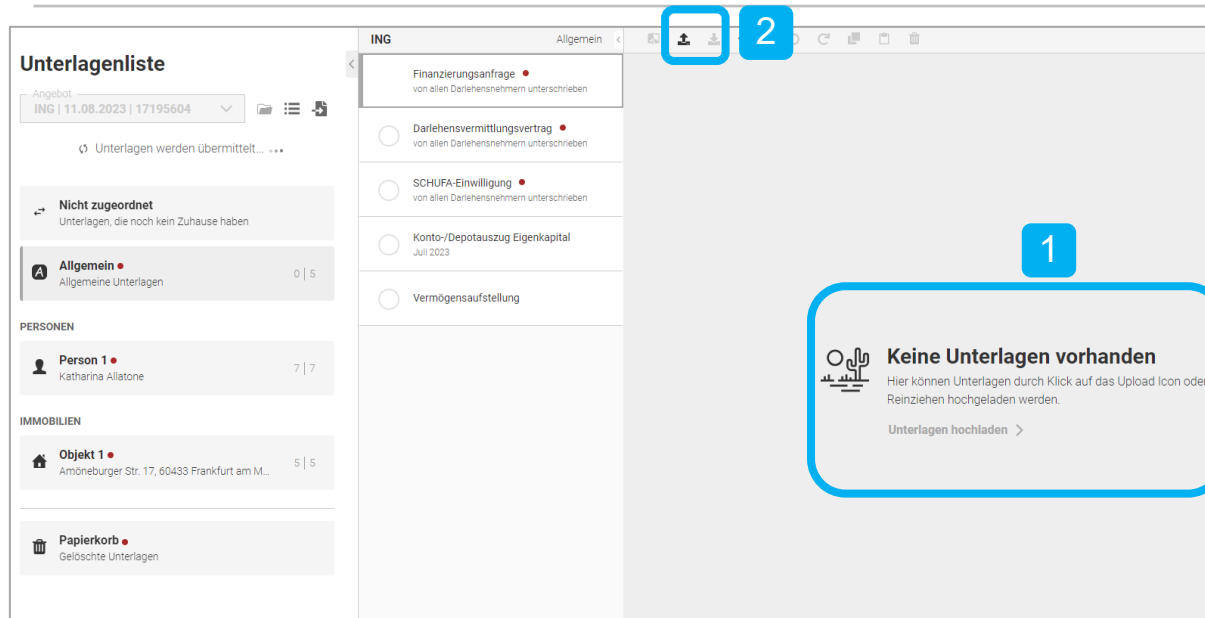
Unterlagenliste

Angebot
ING | 11.08.2023 | 17195604

Unterlagen werden übermittelt...

Nicht zugeordnet
Unterlagen, die noch kein Zuhause haben

Allgemein
Allgemeine Unterlagen
0 | 5

PERSONEN

Person 1
Katharina Allatone
7 | 7

IMMOBILIEN

Objekt 1
Amöneburger Str. 17, 60433 Frankfurt am M...
5 | 5

Papierkorb
Gelöschte Unterlagen

ING
Allgemein

Finanzierungsanfrage
von allen Darlehensnehmern unterschrieben

Darlehensvermittlungsvertrag
von allen Darlehensnehmern unterschrieben

SCHUFA-Einwilligung
von allen Darlehensnehmern unterschrieben

Konto-/Depotauszug Eigenkapital
Juli 2023

Vermögensaufstellung

2

1

Keine Unterlagen vorhanden
Hier können Unterlagen durch Klick auf das Upload Icon oder Reinziehen hochgeladen werden.

Unterlagen hochladen